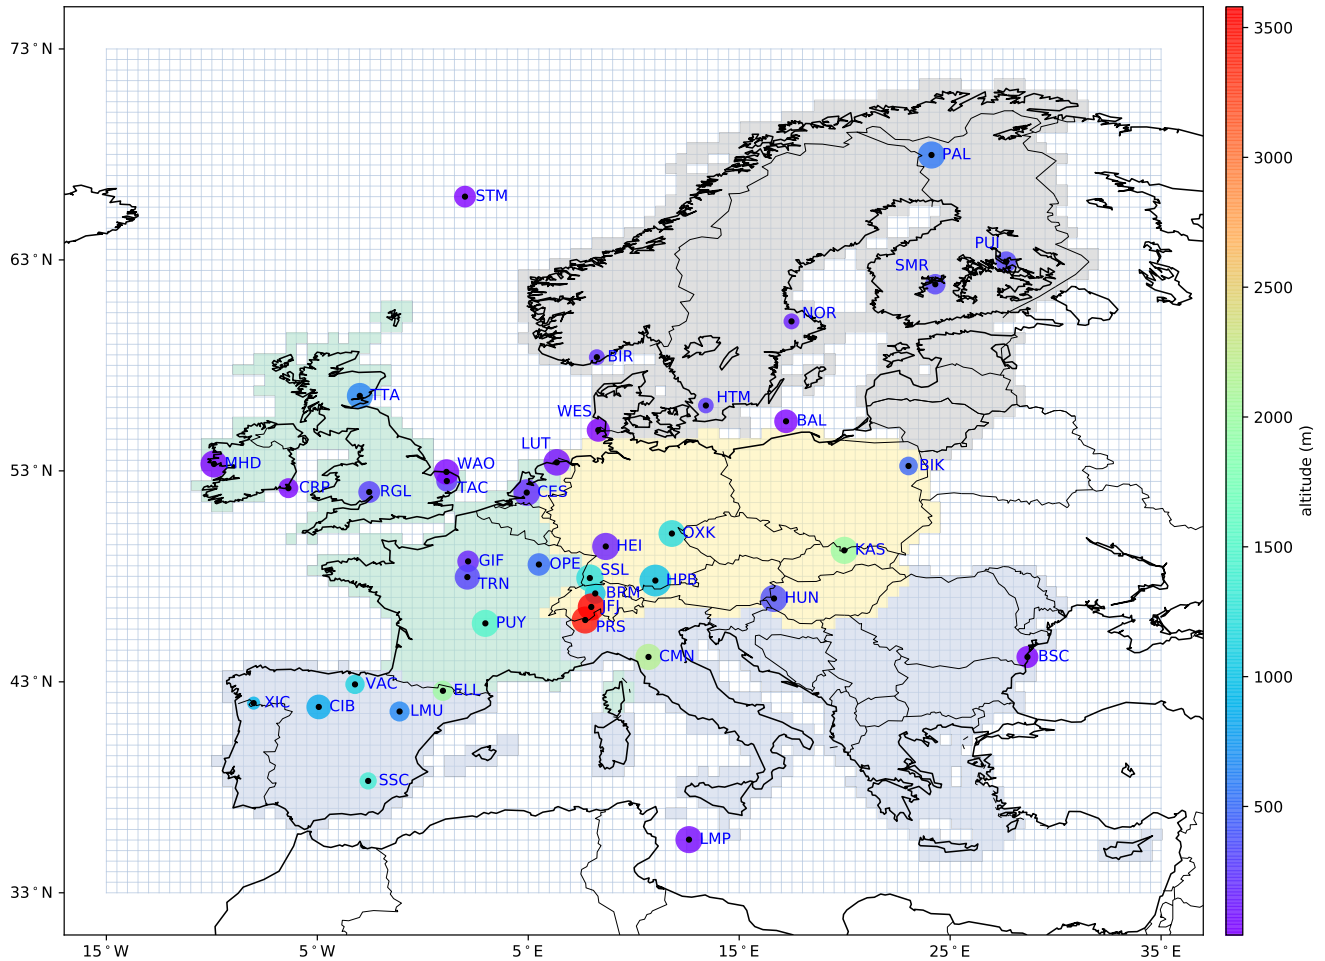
73$^\circ$N
63$^\circ$N
53$^\circ$N
43$^\circ$N
33$^\circ$N
15$^\circ$W
5$^\circ$W
5$^\circ$E
15$^\circ$E
25$^\circ$E
35$^\circ$E

PAL
STM
PUI
SMR
NOR
BIR
TTA
HTM
WES
BAL
LUT
MHD
WAO
BIK
CRP
RGL
TAC
CES
OXK
HEI
GIF
OPE
KAS
SSL
TRN
HPB
BRM
JFJ
HUN
PUY
PRS
CMN
BSC
VAC
ELL
XIC
CIB
LMU
SSC
LMP

altitude (m)
3500
3000
2500
2000
1500
1000
500